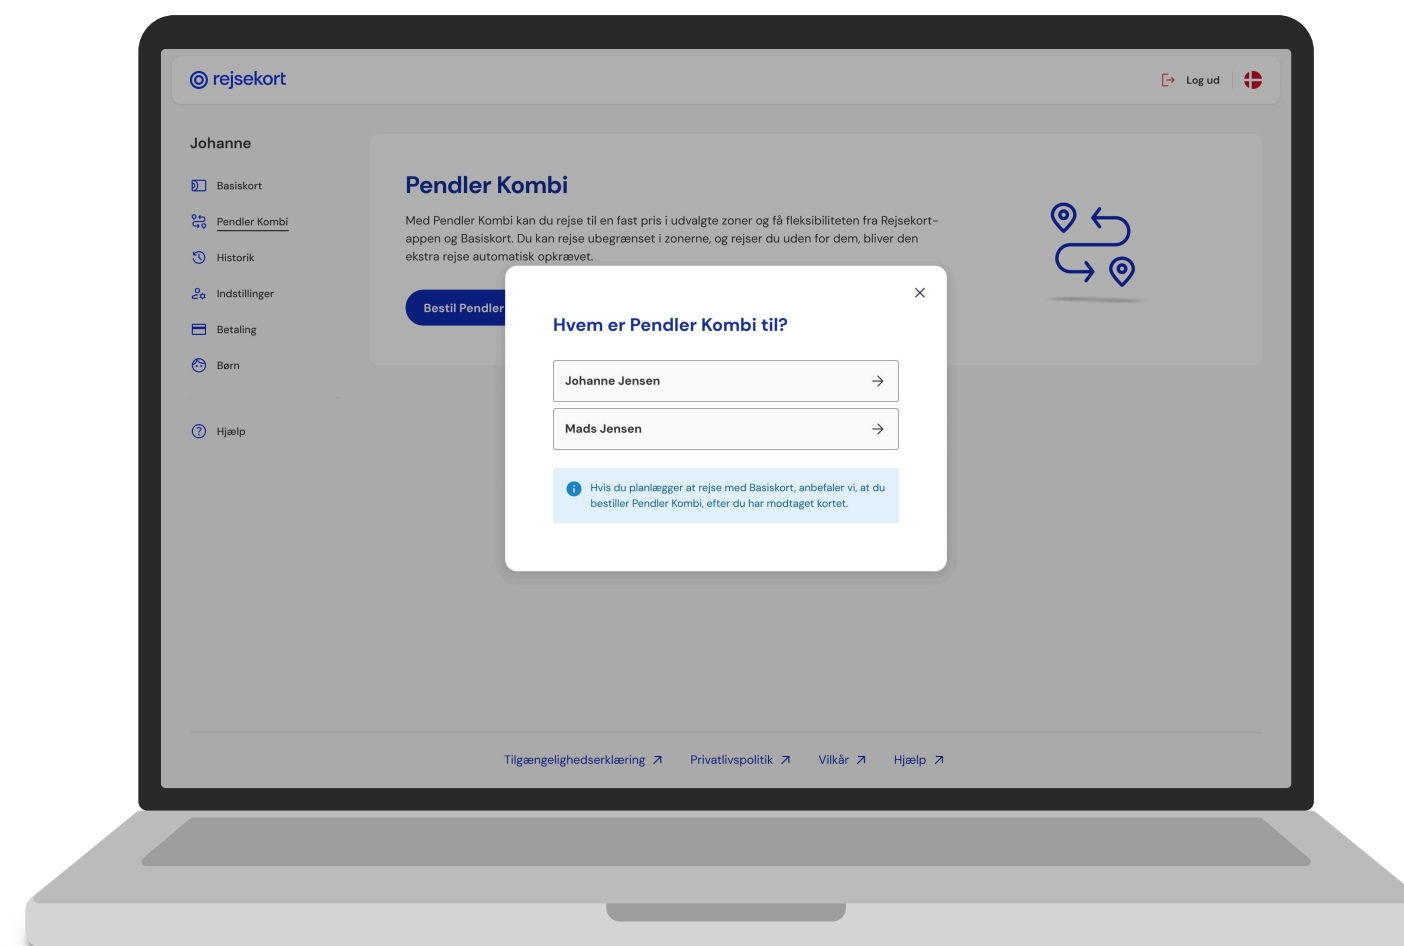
rejsekort

Log ud

Johanne

Basiskort

Pendler Kombi

Historik

Indstillinger

Betaling

Børn

Hjælp

Pendler Kombi

Med Pendler Kombi kan du rejse til en fast pris i udvalgte zoner og få fleksibiliteten fra Rejsekort-appen og Basiskort. Du kan rejse ubegrænset i zonerne, og rejser du uden for dem, bliver den ekstra rejse automatisk opkrævet.

Bestil Pendler

Hvem er Pendler Kombi til?

Johanne Jensen

Mads Jensen

Hvis du planlægger at rejse med Basiskort, anbefaler vi, at du bestiller Pendler Kombi, efter du har modtaget kortet.

Tilgængelighedserklæring ↗ Privatlivspolitik ↗ Vilkår ↗ Hjælp ↗